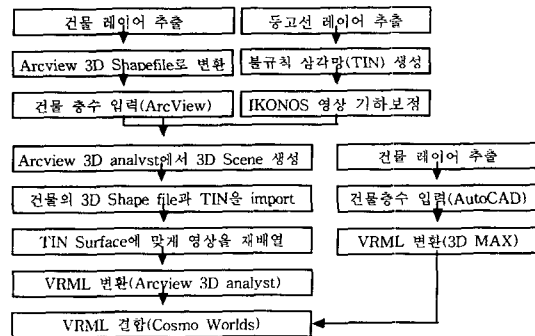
건물 레이어 추출

등고선 레이어 추출

Arcview 3D Shapefile로 변환

불규칙 삼각망(TIN) 생성

건물 층수 입력(ArcView)

IKONOS 영상 기하보정

Arcview 3D analyst에서 3D Scene 생성

건물의 3D Shape file과 TIN을 import

TIN Surface에 맞게 영상을 재배열

VRML 변환(Arcview 3D analyst)

건물 레이어 추출

건물층수 입력(AutoCAD)

VRML 변환(3D MAX)

VRML 결합(Cosmo Worlds)